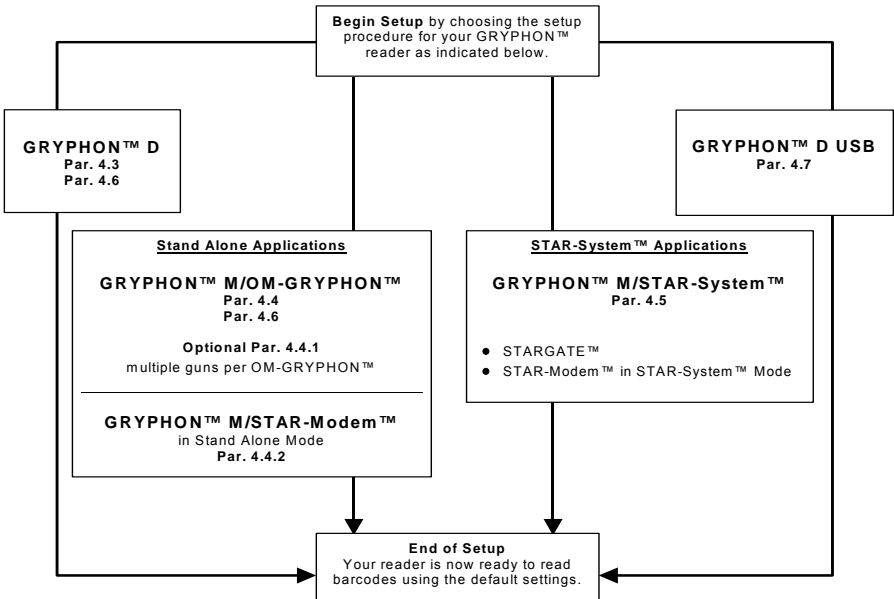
**Begin Setup** by choosing the setup procedure for your GRYPHON™ reader as indicated below.

**GRYPHON™ D**
**Par. 4.3**
**Par. 4.6**

**GRYPHON™ D USB**
**Par. 4.7**

**Stand Alone Applications**

**GRYPHON™ M/OM-GRYPHON™**
**Par. 4.4**
**Par. 4.6**

**Optional Par. 4.4.1**
multiple guns per OM-GRYPHON™

**GRYPHON™ M/STAR-Modem™**
in Stand Alone Mode
**Par. 4.4.2**

**STAR-System™ Applications**

**GRYPHON™ M/STAR-System™**
**Par. 4.5**

- STARGATE™
- STAR-Modem™ in STAR-System™ Mode

**End of Setup**
Your reader is now ready to read barcodes using the default settings.